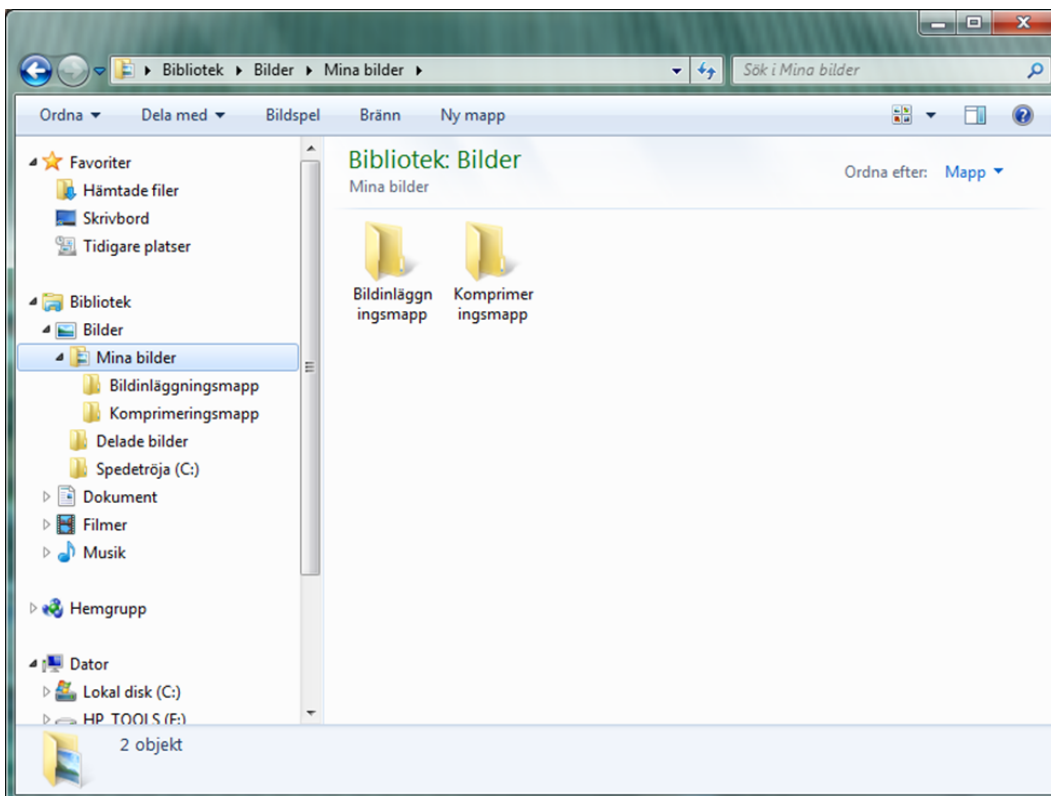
Bibliotek ▸ Bilder ▸ Mina bilder ▸

Sök i Mina bilder

Ordna ▾ Dela med ▾ Bildspel Bränn Ny mapp

Favoriter
Hämtade filer
Skrivbord
Tidigare platser

Bibliotek
Bilder
Mina bilder
Bildinläggningsmapp
Komprimeringsmapp
Delade bilder
Spedetröja (C:)
Dokument
Filmer
Musik

Hemgrupp

Dator
Lokal disk (C:)
HP_TOOLS (F:)

Bibliotek: Bilder
Mina bilder

Ordna efter: Mapp ▾

Bildinläggningsmapp
Komprimeringsmapp

2 objekt